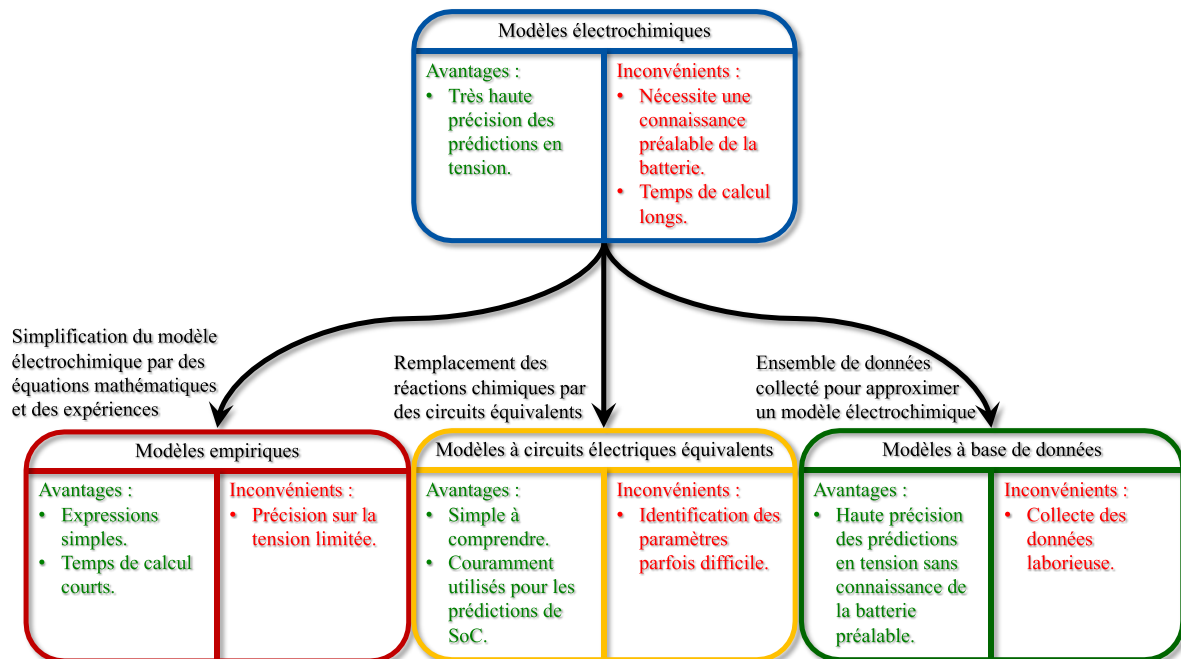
Modèles électrochimiques

Avantages :
• Très haute précision des prédictions en tension.

Inconvénients :
• Nécessite une connaissance préalable de la batterie.
• Temps de calcul longs.

Simplification du modèle électrochimique par des équations mathématiques et des expériences

Remplacement des réactions chimiques par des circuits équivalents

Ensemble de données collecté pour approximer un modèle électrochimique

Modèles empiriques

Avantages :
• Expressions simples.
• Temps de calcul courts.

Inconvénients :
• Précision sur la tension limitée.

Modèles à circuits électriques équivalents

Avantages :
• Simple à comprendre.
• Couramment utilisés pour les prédictions de SoC.

Inconvénients :
• Identification des paramètres parfois difficile.

Modèles à base de données

Avantages :
• Haute précision des prédictions en tension sans connaissance de la batterie préalable.

Inconvénients :
• Collecte des données laborieuse.